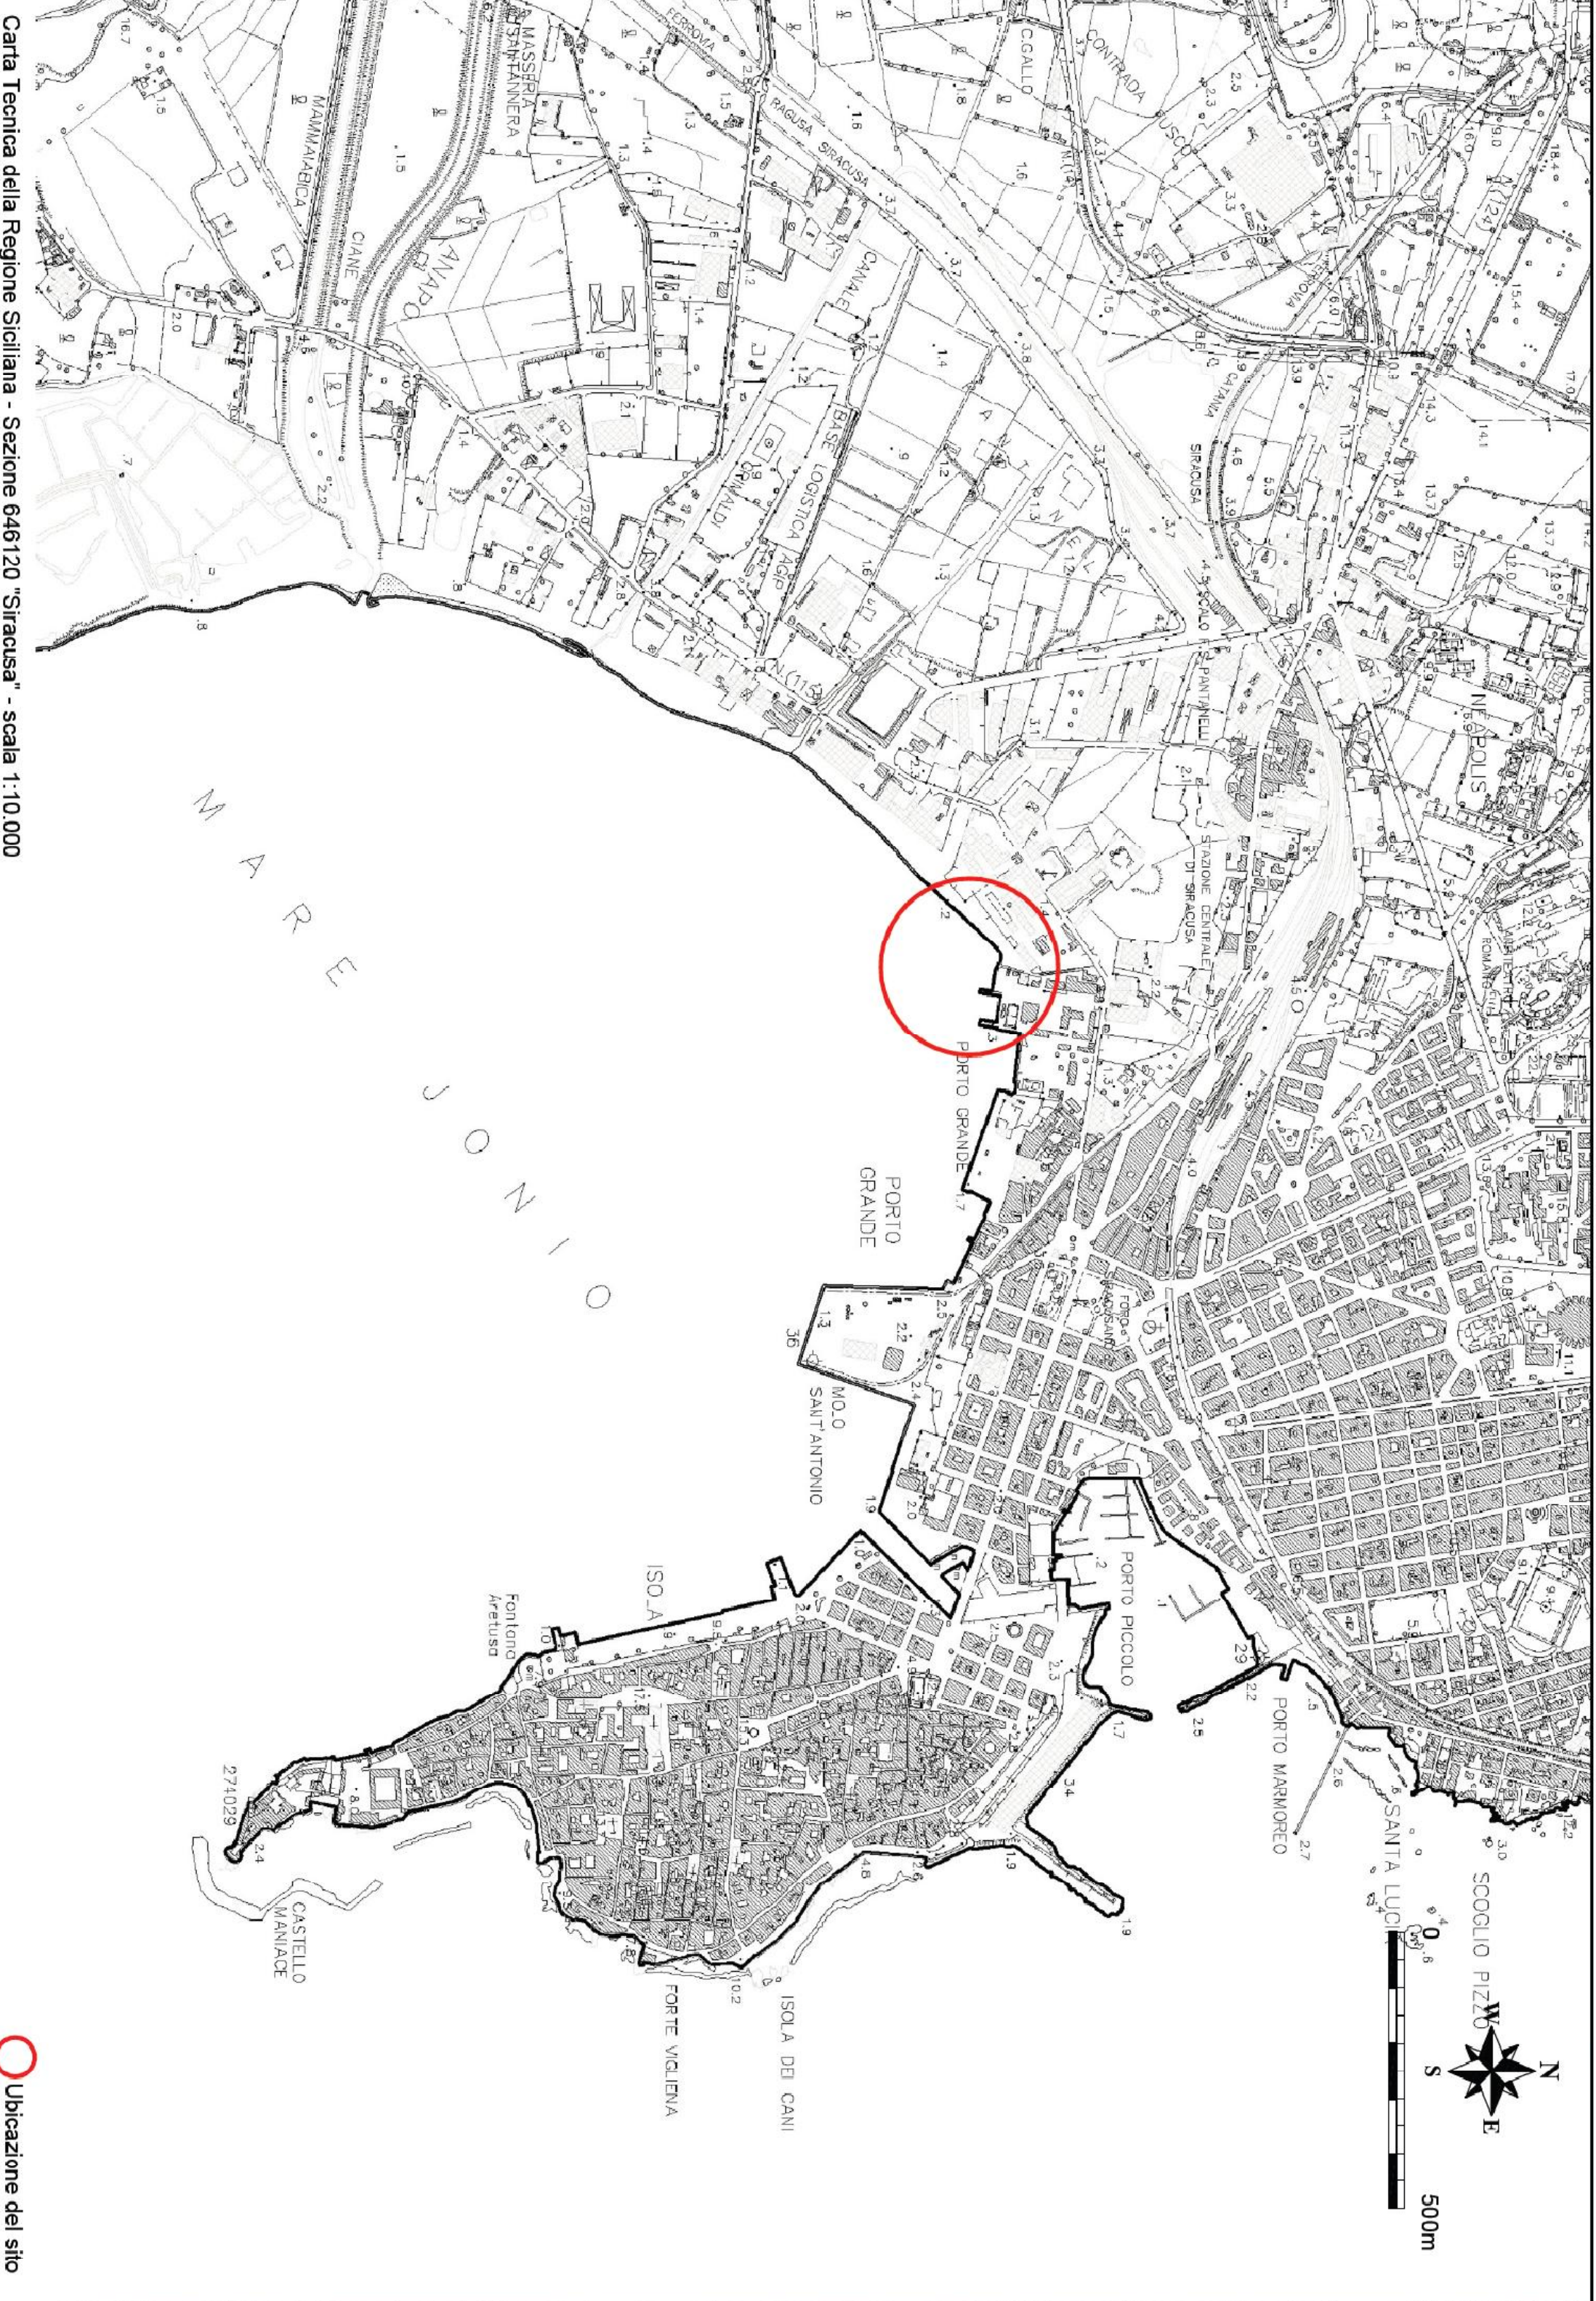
Carta Tecnica della Regione Siciliana - Sezione 646120 "Siracusa" - scala 1:10.000

Ubicazione del sito

MARE JONIO

PORTO GRANDE

PORTO GRANDE

MO.O SANT'ANTONIO

ISOLA

Fontana Aretusa

CASTELLO MANIACE

FORTE VIGLIENA

ISOLA DEI CANI

PORTO PICCOLO

PORTO MARMOREO

SANTA LUCIA

SCOGLIO PIZZO

STAZIONE CENTRALE DI SIRACUSA

NEAPOLIS

BASE LOGISTICA AGIP

GRIMALDI

CANALE

PANTANELLI

CONTRADA

CATANIA SIRACUSA

RAGUSA SIRACUSA

FERROVIA

MASSERIA SANT'ANNERA

MAMMAIABICA

CIANE

ANAPO

FORO SIRACUSANO

N

S

E

W

0

500m